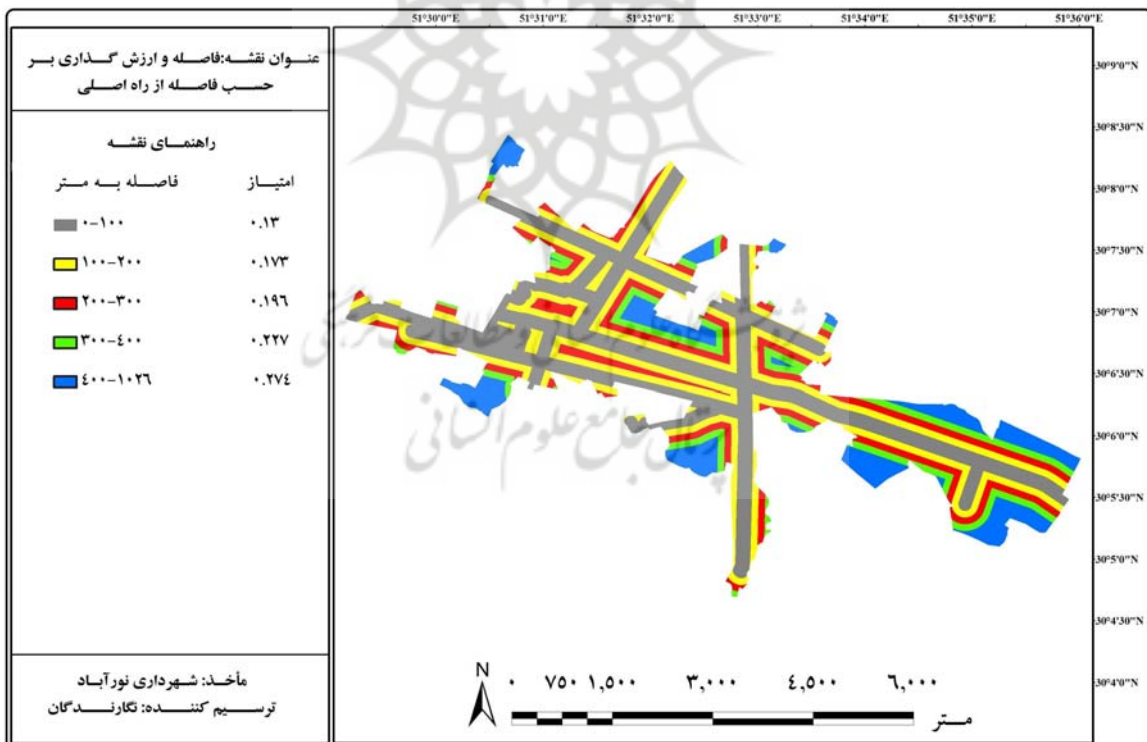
51°30'0"E 51°31'0"E 51°32'0"E 51°33'0"E 51°34'0"E 51°35'0"E 51°36'0"E

30°9'0"N
30°8'30"N
30°8'0"N
30°7'30"N
30°7'0"N
30°6'30"N
30°6'0"N
30°5'30"N
30°5'0"N
30°4'30"N
30°4'0"N

عنوان نقشه:فاصله و ارزش گذاری بر حسب فاصله از راه اصلی

راهنمای نقشه

| امتیاز | فاصله به متر |
|---|---|
| ۰.۱۳ | ۰-۱۰۰ |
| ۰.۱۷۳ | ۱۰۰-۲۰۰ |
| ۰.۱۹۶ | ۲۰۰-۳۰۰ |
| ۰.۲۲۷ | ۳۰۰-۴۰۰ |
| ۰.۲۷٤ | ٤۰۰-۱۰۲٦ |

مأخذ: شهرداری نورآباد
ترسیم کننده: نگارندگان

N
۰ ۷۵۰ ۱,۵۰۰ ۳,۰۰۰ ٤,۵۰۰ ٦,۰۰۰
متر